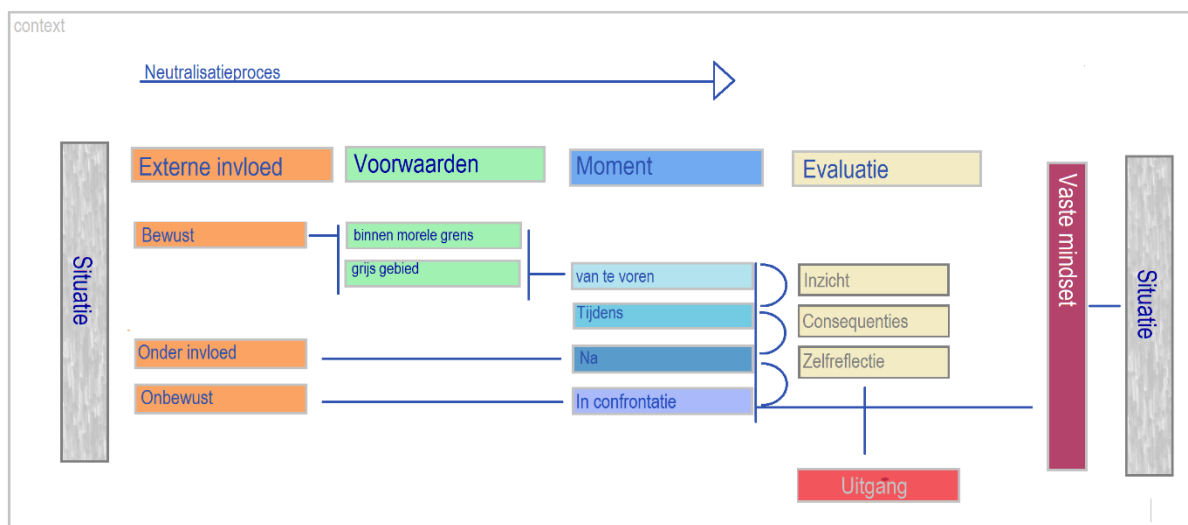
context

Neutralisatieproces

Situatie

Externe invloed

Voorwaarden

Moment

Evaluatie

Vaste mindset

Situatie

Bewust

binnen morele grens

grijs gebied

van te voren

Tijdens

Na

In confrontatie

Inzicht

Consequenties

Zelfreflectie

Onder invloed

Onbewust

Uitgang